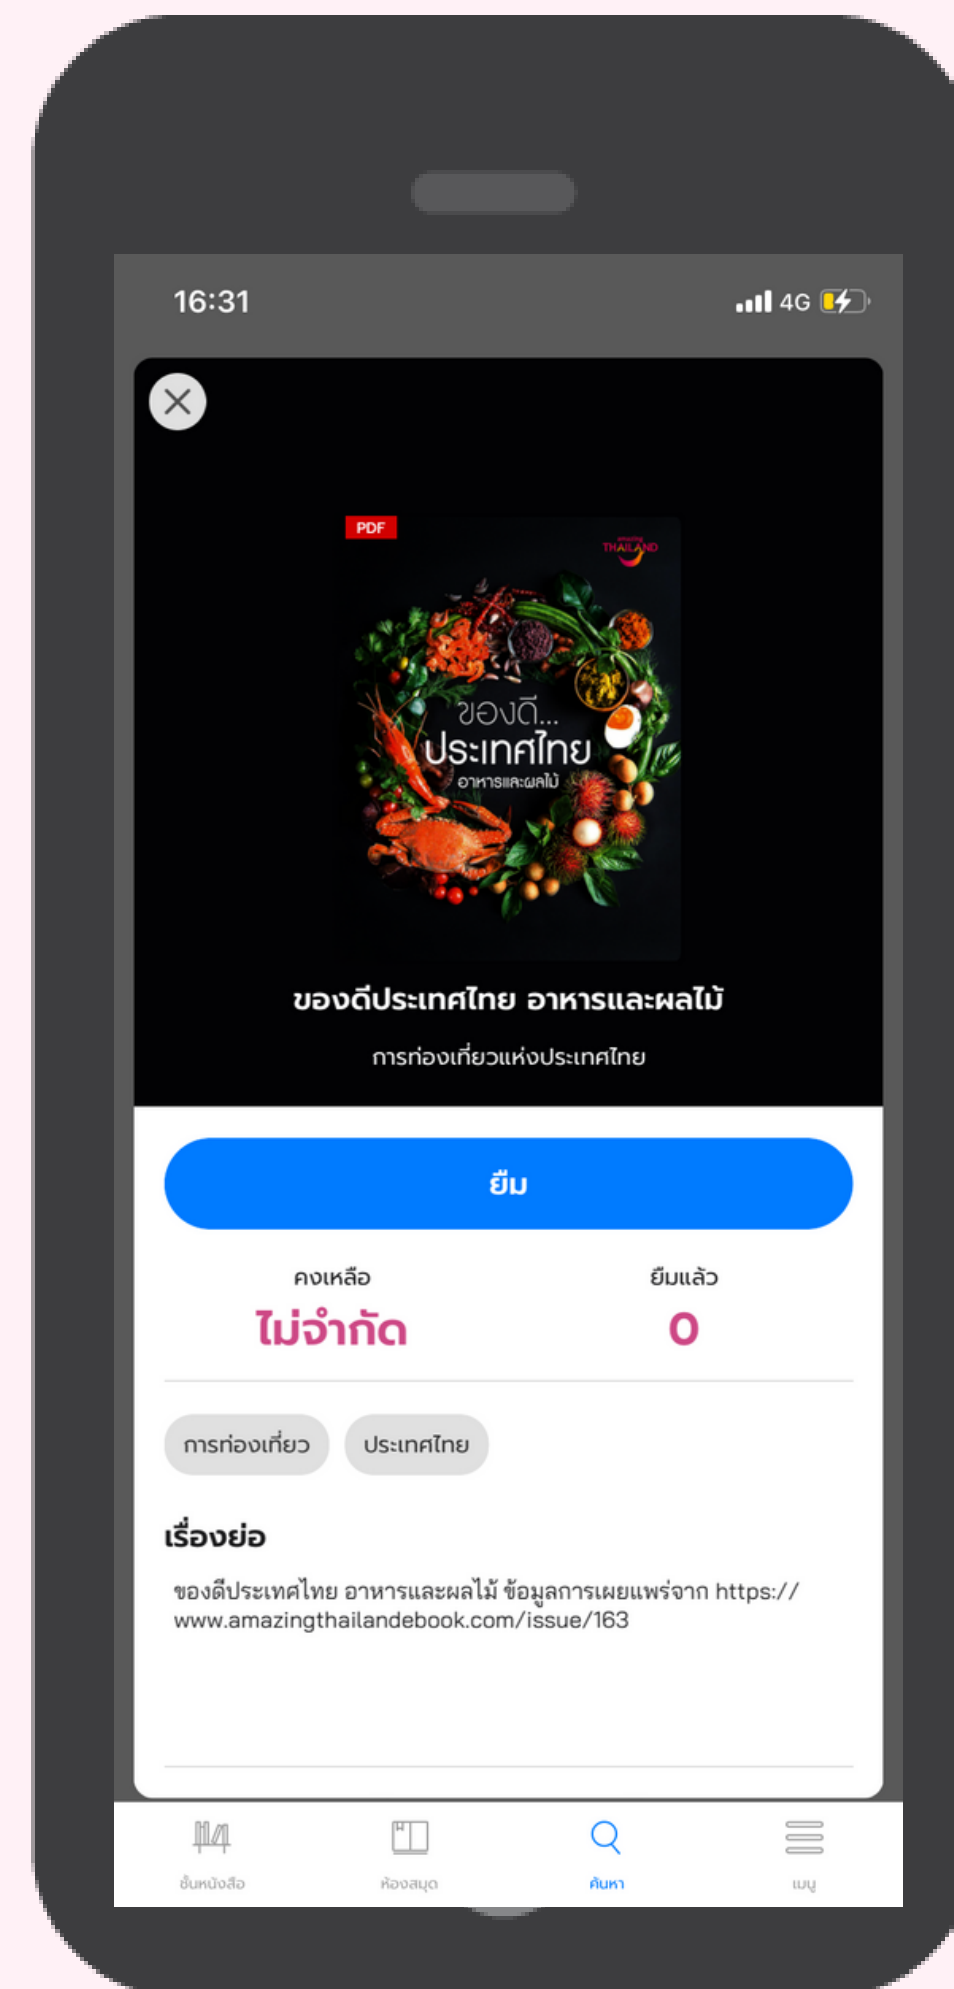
16:31

4G

PDF

THAILAND

ของดี...
ประเทศไทย
อาหารและผลไม้

ของดีประเทศไทย อาหารและผลไม้

การท่องเที่ยวแห่งประเทศไทย

ยืม

คงเหลือ
ไม่จำกัด

ยืมแล้ว
0

การท่องเที่ยว

ประเทศไทย

เรื่องย่อ

ของดีประเทศไทย อาหารและผลไม้ ข้อมูลการเผยแพร่จาก https://www.amazingthailandebook.com/issue/163

ชั้นหนังสือ

ห้องสมุด

ค้นหา

เมนู